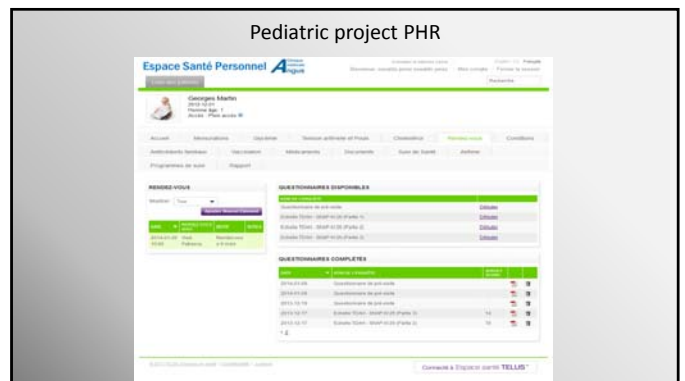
Pediatric project PHR

Espace Santé Personnel

Georges Martin

Accueil | Mensurations | Glycémie | Tension artérielle et Pouls | Cholestérol | Rendez-vous | Conditions

Antécédents familiaux | Vaccination | Médicaments | Documents | Suivi de Santé | Asthme

Programmes de suivi | Rapport

RENDEZ-VOUS

Afficher: Tous

QUESTIONNAIRES DISPONIBLES

Questionnaire de pré-visite | Débuter

Débuter

Débuter

Débuter

QUESTIONNAIRES COMPLÉTÉS

Recherche

Connecté à Espace santé TELUS